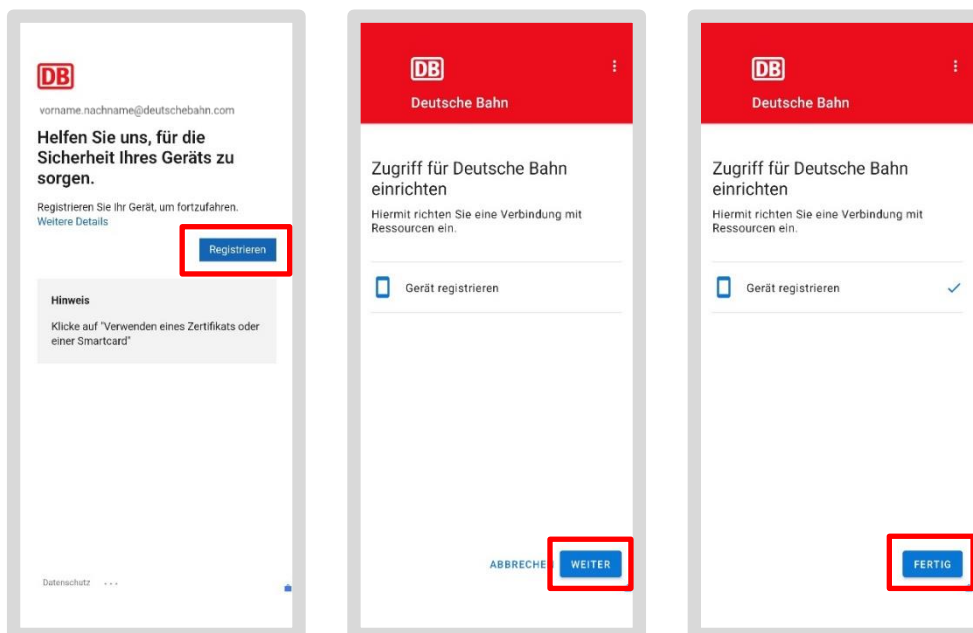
DB

vorname.nachname@deutschebahn.com

Helfen Sie uns, für die Sicherheit Ihres Geräts zu sorgen.

Registrieren Sie Ihr Gerät, um fortzufahren.
Weitere Details

Registrieren

Hinweis

Klicke auf "Verwenden eines Zertifikats oder einer Smartcard"

Datenschutz ...

DB

Deutsche Bahn

Zugriff für Deutsche Bahn einrichten

Hiermit richten Sie eine Verbindung mit Ressourcen ein.

Gerät registrieren

ABBRECHE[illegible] WEITER

DB

Deutsche Bahn

Zugriff für Deutsche Bahn einrichten

Hiermit richten Sie eine Verbindung mit Ressourcen ein.

Gerät registrieren ✓

FERTIG